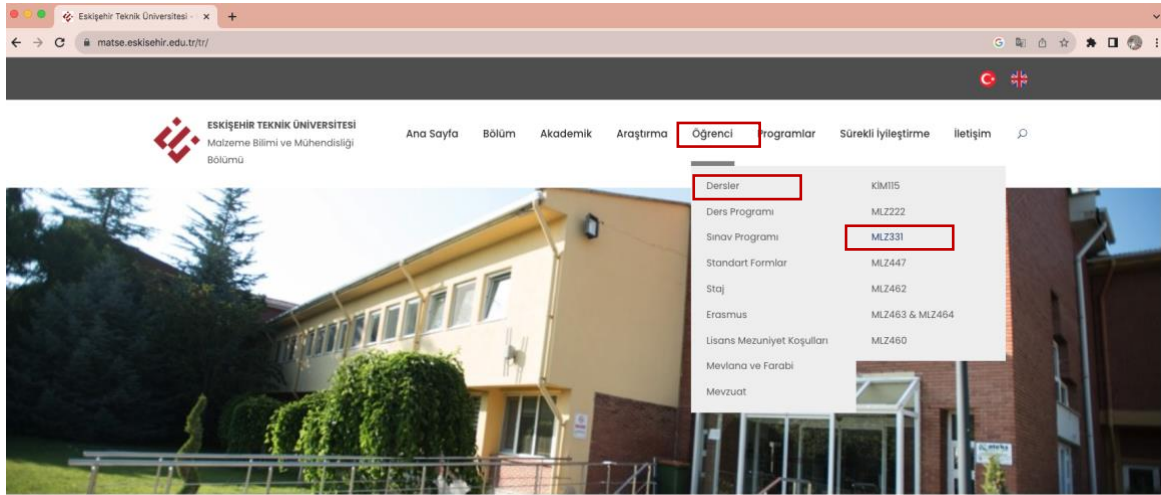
Eskişehir Teknik Üniversitesi - ×
+
matse.eskisehir.edu.tr/tr/

ESKİŞEHİR TEKNİK ÜNİVERSİTESİ
Malzeme Bilimi ve Mühendisliği Bölümü

Ana Sayfa
Bölüm
Akademik
Araştırma
Öğrenci
Programlar
Sürekli İyileştirme
İletişim

Dersler
Ders Programı
Sınav Programı
Standart Formlar
Staj
Erasmus
Lisans Mezuniyet Koşulları
Mevlana ve Farabi
Mevzuat

KİM115
MLZ222
MLZ331
MLZ447
MLZ462
MLZ463 & MLZ464
MLZ460